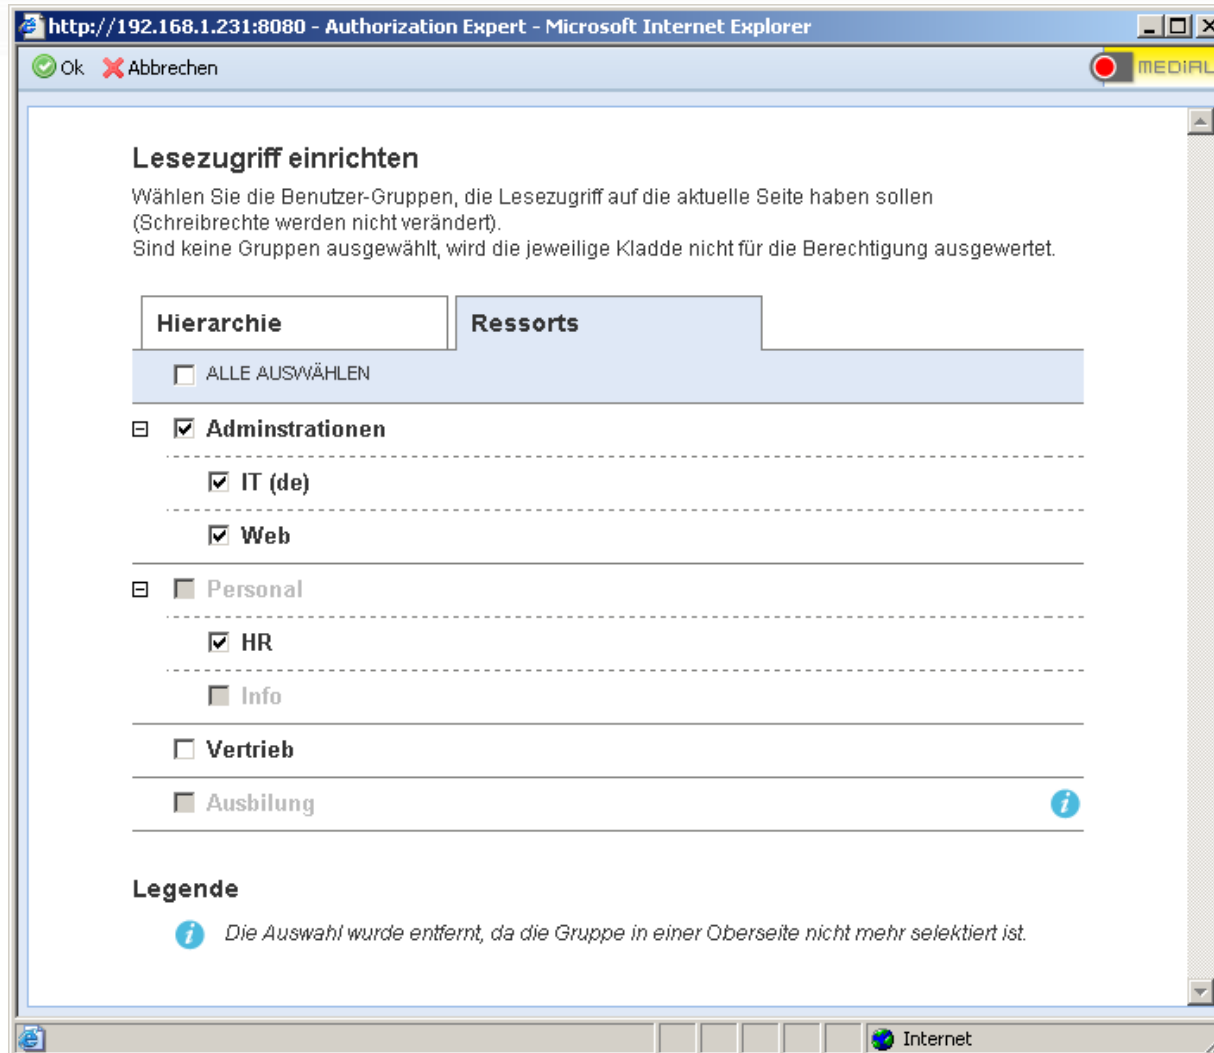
http://192.168.1.231:8080 - Authorization Expert - Microsoft Internet Explorer

Ok Abbrechen MEDIAL

Lesezugriff einrichten

Wählen Sie die Benutzer-Gruppen, die Lesezugriff auf die aktuelle Seite haben sollen (Schreibrechte werden nicht verändert).
Sind keine Gruppen ausgewählt, wird die jeweilige Kladde nicht für die Berechtigung ausgewertet.

Hierarchie | Ressorts

ALLE AUSWÄHLEN

Adminstrationen

IT (de)

Web

Personal

HR

Info

Vertrieb

Ausbilung

Legende

Die Auswahl wurde entfernt, da die Gruppe in einer Oberseite nicht mehr selektiert ist.

Internet